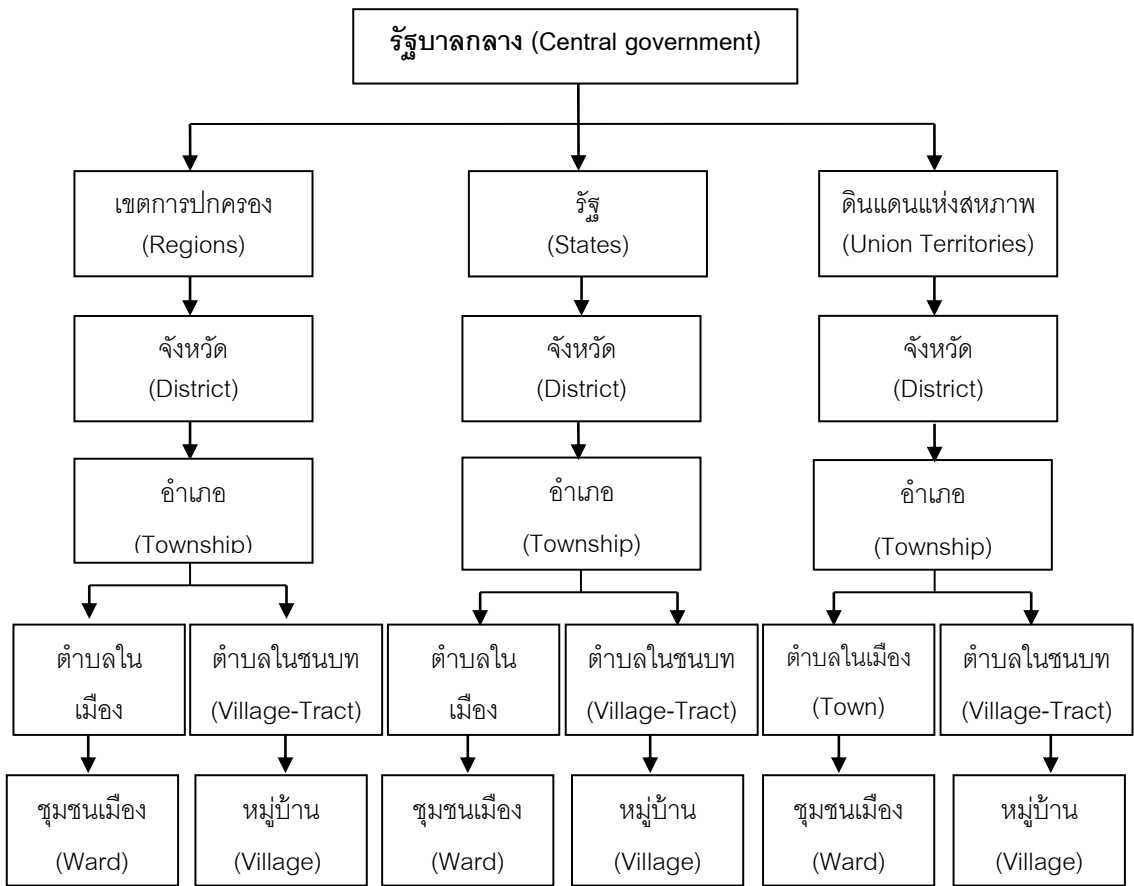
รัฐบาลกลาง (Central government)

เขตการปกครอง (Regions)

จังหวัด (District)

อำเภอ (Township)

ตำบลในเมือง

ตำบลในชนบท (Village-Tract)

ชุมชนเมือง (Ward)

หมู่บ้าน (Village)

รัฐ (States)

จังหวัด (District)

อำเภอ (Township)

ตำบลในเมือง

ตำบลในชนบท (Village-Tract)

ชุมชนเมือง (Ward)

หมู่บ้าน (Village)

ดินแดนแห่งสหภาพ (Union Territories)

จังหวัด (District)

อำเภอ (Township)

ตำบลในเมือง (Town)

ตำบลในชนบท (Village-Tract)

ชุมชนเมือง (Ward)

หมู่บ้าน (Village)